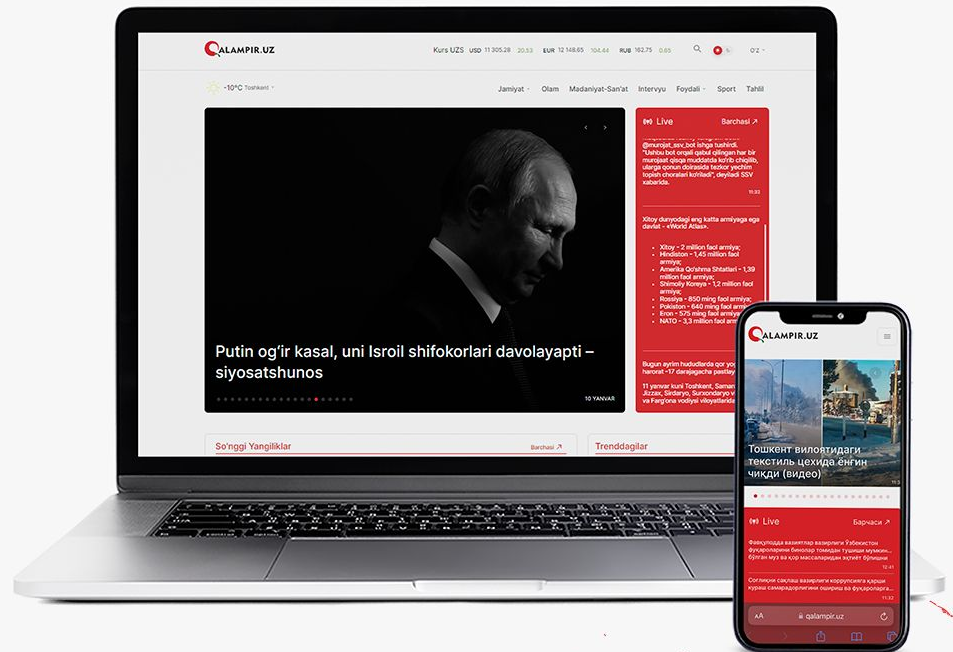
QALAMPIR.UZ

Kurs UZS USD 11 305.28 20.53 EUR 12 148.65 104.44 RUB 162.75 0.65

O'Z

-10°C Toshkent

Jamiyat Olam Madaniyat-San'at Intervyu Foydali Sport Tahlil

Putin og'ir kasal, uni Isroil shifokorlari davolayapti – siyosatshunos

10 YANVAR

Live Barchasi

@murojat_ssv_bot ishga tushirdi. "Ushbu bot orqali qabul qilingan har bir murojaat qisqa muddatda ko'rib chiqilib, ularga qonun doirasida tezkor yechim topish choralari ko'riladi", deyiladi SSV xabarida.

11:33

Xitoy dunyodagi eng katta armiyaga ega davlat - «World Atlas».

- Xitoy - 2 million faol armiya;
- Hindiston - 1,45 million faol armiya;
- Amerika Qo'shma Shtatlari - 1,39 million faol armiya;
- Shimoliy Koreya - 1,2 million faol armiya;
- Rossiya - 850 ming faol armiya;
- Pokiston - 640 ming faol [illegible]
- Eron - 575 ming faol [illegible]
- NATO - 3,3 million faol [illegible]

Bugun ayrim hududlarda qor yog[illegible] harorat -17 darajagacha pastlay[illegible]

11 yanvar kuni Toshkent, Samar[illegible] Jizzax, Sirdaryo, Surxondaryo v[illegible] va Farg'ona vodiysi viloyatlarid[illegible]

So'nggi Yangiliklar Barchasi

Trenddagilar

QALAMPIR.UZ

Тошкент вилоятидаги текстиль цехида ёнгин чиқди (видео)

Live Барчаси

Фавқулодда вазиятлар вазирлиги Ўзбекистон фуқароларига бинолар томидан тушиши мумкин бўлган муз ва қор массаларидан эҳтиёт бўлишни

12:41

Соғлиқни сақлаш вазирлиги коррупцияга қарши кураш самарадорлигини ошириш ва фуқароларга

11:32

AA qalampir.uz